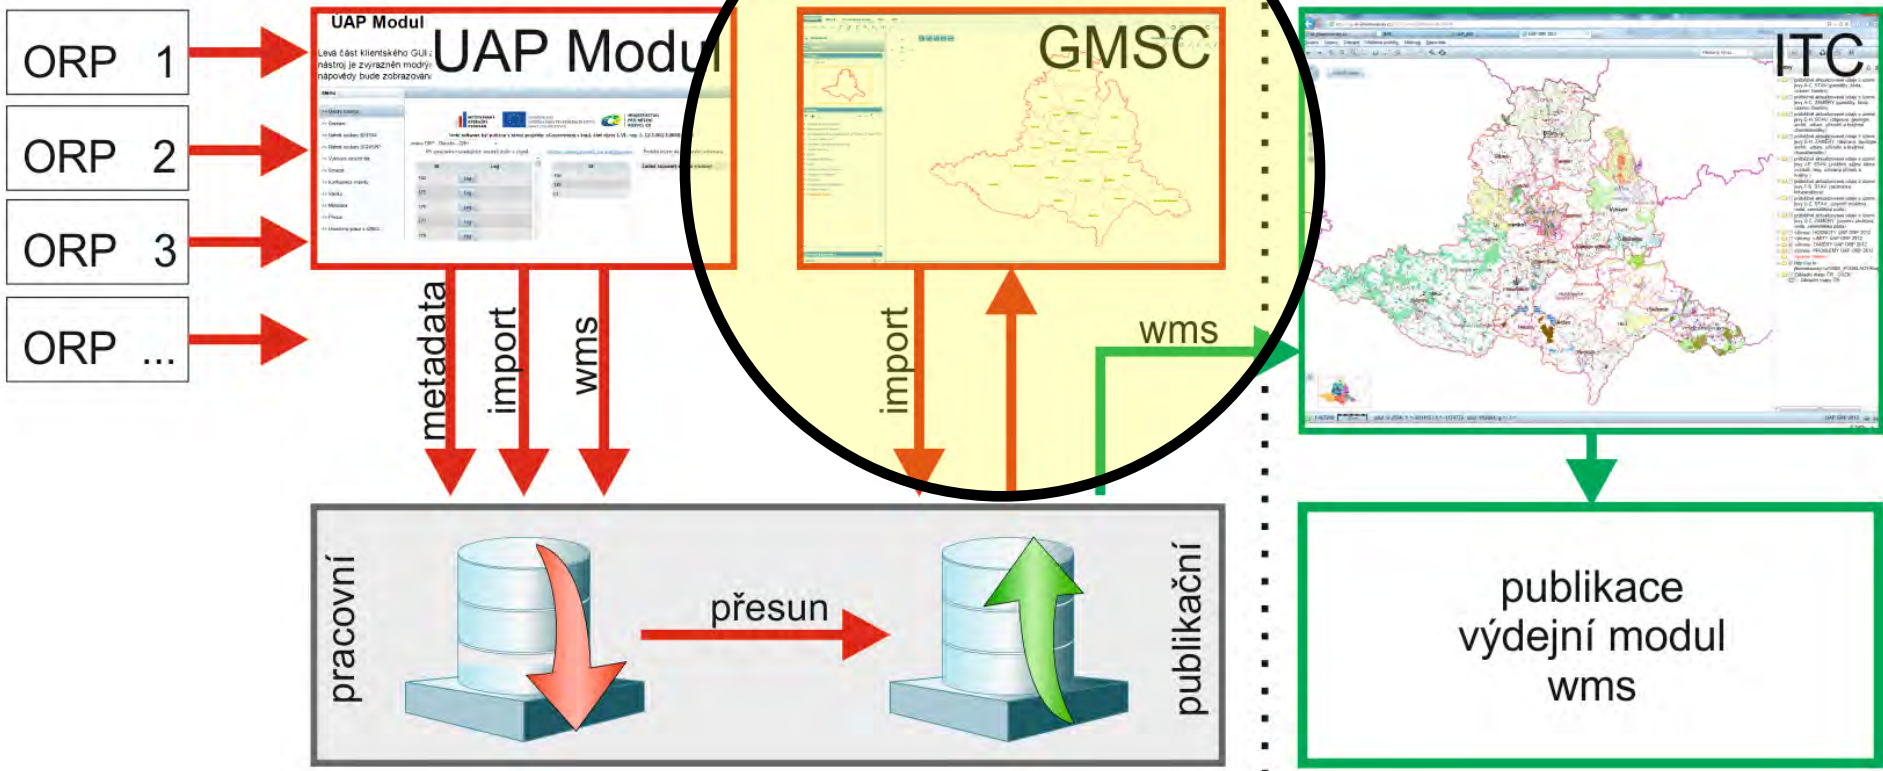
ORP 1

ORP 2

ORP 3

ORP ...

UAP Modul

Levá část klientského GUI; nástroj je zvýrazněn modrý; nápovědy bude zobrazována

UAP Modul

GMSC

ITC

metadata

import

wms

import

wms

pracovní

přesun

publikační

publikace výdejní modul wms